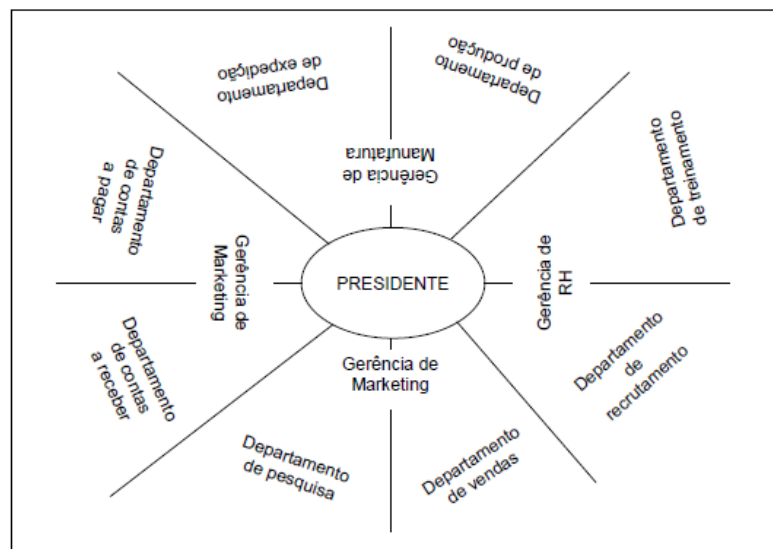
Departamento de expedição

Departamento de produção

Gerência de Manufatura

Departamento de treinamento

Departamento de contas a pagar

Gerência de Marketing

PRESIDENTE

Gerência de RH

Departamento de contas a receber

Gerência de Marketing

Departamento de recrutamento

Departamento de pesquisa

Departamento de vendas